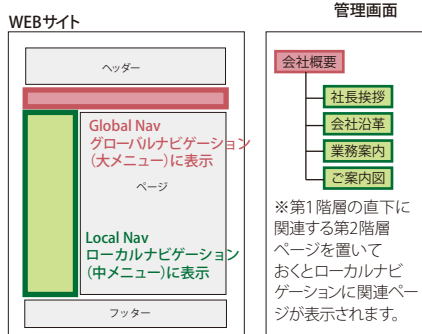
WEBサイト

ヘッダー

Global Nav
グローバルナビゲーション
(大メニュー)に表示

ページ

Local Nav
ローカルナビゲーション
(中メニュー)に表示

フッター

管理画面

会社概要

社長挨拶

会社沿革

業務案内

ご案内図

※第1階層の直下に関連する第2階層ページを置いておくとローカルナビゲーションに関連ページが表示されます。